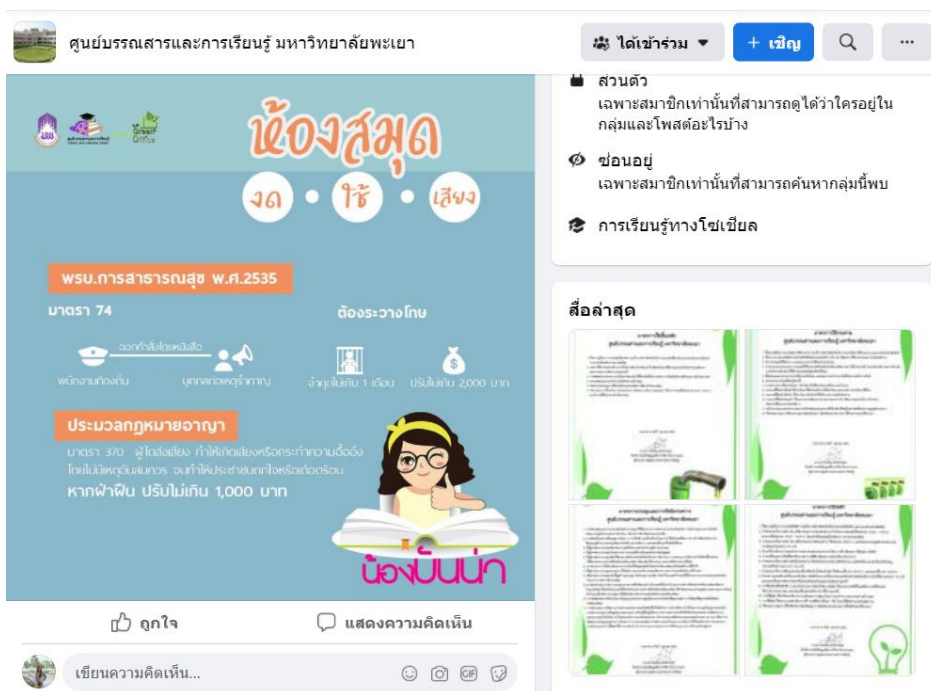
ศูนย์บรรณสารและการเรียนรู้ มหาวิทยาลัยพะเยา

ได้เข้าร่วม

+ เชิญ

...

ห้องสมุด

งด • ใช้ • เสียง

พรบ.การสาธารณสุข พ.ศ.2535

มาตรา 74

ต้องระวางโทษ

ออกคำสั่งโดยหนังสือ

พนักงานท้องถิ่น

บุคคลก่อเหตุรำคาญ

จำคุกไม่เกิน 1 เดือน

ปรับไม่เกิน 2,000 บาท

ประมวลกฎหมายอาญา

มาตรา 370 ผู้ใดส่งเสียง ทำให้เกิดเสียงหรือกระทำความอื้ออึง โดยไม่มีเหตุอันสมควร จนทำให้ประชาชนตกใจหรือเดือดร้อน

หากฝ่าฝืน ปรับไม่เกิน 1,000 บาท

น้องปันน่า

ถูกใจ

แสดงความคิดเห็น

เขียนความคิดเห็น...

ส่วนตัว

เฉพาะสมาชิกเท่านั้นที่สามารถดูได้ว่าใครอยู่ในกลุ่มและโพสต์อะไรบ้าง

ซ่อนอยู่

เฉพาะสมาชิกเท่านั้นที่สามารถค้นหากลุ่มนี้พบ

การเรียนรู้ทางโซเชียล

สื่อล่าสุด